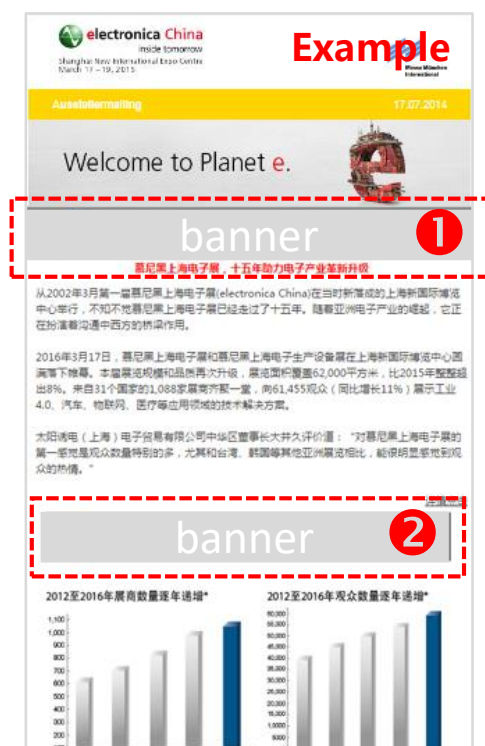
electronica China
inside tomorrow
Shanghai New International Expo Centre
March 17 – 19, 2015

Example

Messe München International

Ausstellermailing

17.07.2014

Welcome to Planet e.

banner

❶

慕尼黑上海电子展，十五年助力电子产业革新升级

从2002年3月第一届慕尼黑上海电子展(electronica China)在当时新落成的上海新国际博览中心举行，不知不觉慕尼黑上海电子展已经走过了十五年。随着亚洲电子产业的崛起，它正在扮演着沟通中西方的桥梁作用。

2016年3月17日，慕尼黑上海电子展和慕尼黑上海电子生产设备展在上海新国际博览中心圆满落下帷幕。本届展览规模和品质再次升级，展览面积覆盖62,000平方米，比2015年整整超出8%。来自31个国家的1,088家展商齐聚一堂，向61,455观众（同比增长11%）展示工业4.0、汽车、物联网、医疗等应用领域的技术解决方案。

太阳诱电（上海）电子贸易有限公司中华区董事长大井久评价道：“对慕尼黑上海电子展的第一感觉是观众数量特别的多，尤其和台湾、韩国等其他亚洲展览相比，能很明显感觉到观众的热情。”

banner

❷

2012至2016年展商数量逐年递增*

1,100
1,000
900
800
700
600
500
400
300

2012至2016年观众数量逐年递增*

60,000
55,000
50,000
45,000
40,000
35,000
30,000
25,000
20,000
15,000
10,000